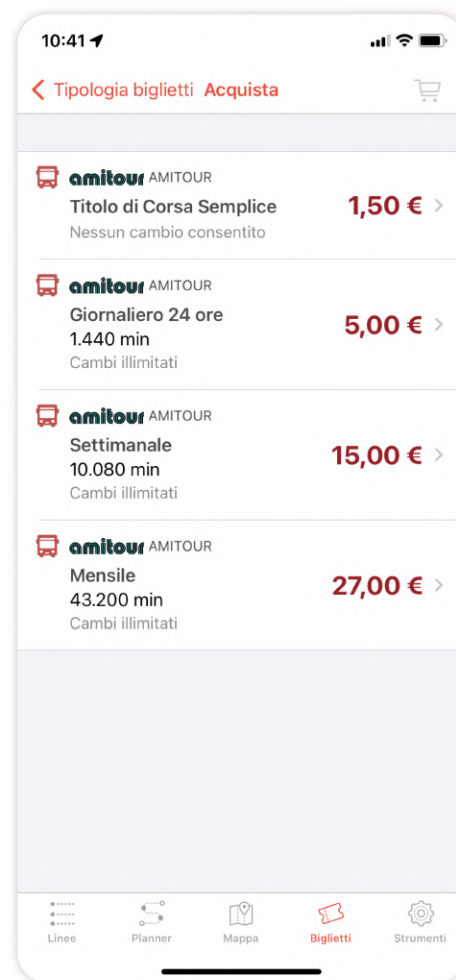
10:41

< Tipologia biglietti Acquista

amitour AMITOUR
Titolo di Corsa Semplice
Nessun cambio consentito
1,50 € >

amitour AMITOUR
Giornaliero 24 ore
1.440 min
Cambi illimitati
5,00 € >

amitour AMITOUR
Settimanale
10.080 min
Cambi illimitati
15,00 € >

amitour AMITOUR
Mensile
43.200 min
Cambi illimitati
27,00 € >

Linee Planner Mappa Biglietti Strumenti